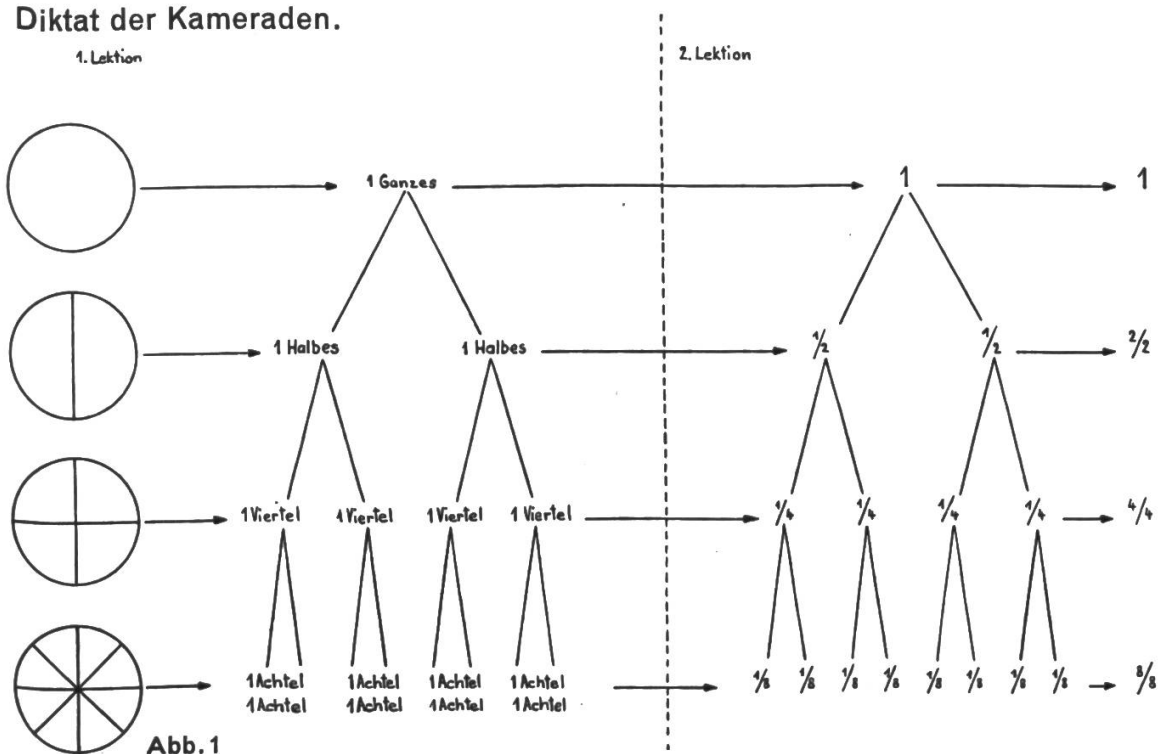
Diktat der Kameraden.

1. Lektion

2. Lektion

1 Ganzes

1

1

1 Halbes

1 Halbes

$\frac{1}{2}$

$\frac{1}{2}$

$\frac{2}{2}$

1 Viertel

1 Viertel

1 Viertel

1 Viertel

$\frac{1}{4}$

$\frac{1}{4}$

$\frac{1}{4}$

$\frac{1}{4}$

$\frac{4}{4}$

1 Achtel
1 Achtel

1 Achtel
1 Achtel

1 Achtel
1 Achtel

1 Achtel
1 Achtel

$\frac{1}{8}$ $\frac{1}{8}$ $\frac{1}{8}$ $\frac{1}{8}$ $\frac{1}{8}$ $\frac{1}{8}$ $\frac{1}{8}$ $\frac{1}{8}$

$\frac{8}{8}$

Abb. 1